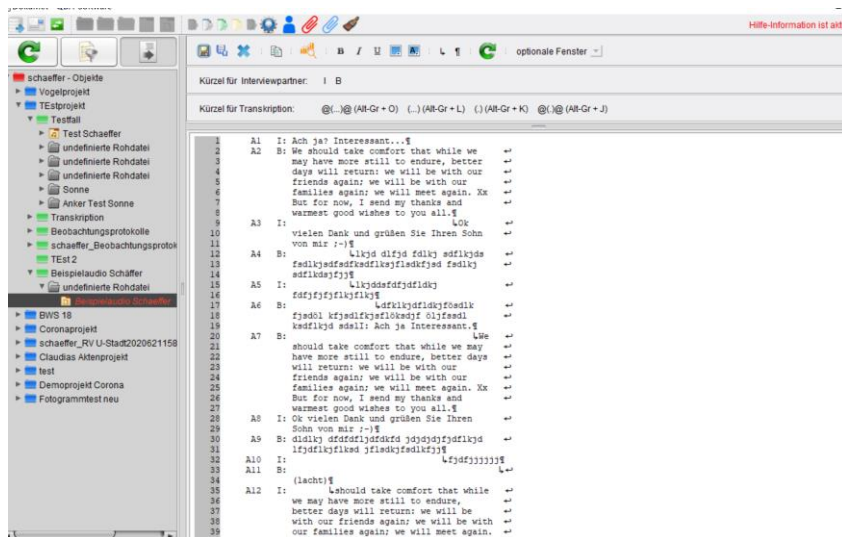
Hilfe-Information ist akt

optionale Fenster

schaeffer - Objekte
Vogelprojekt
TEstprojekt
Testfall
Test Schaeffer
undefinierte Rohdatei
undefinierte Rohdatei
undefinierte Rohdatei
Sonne
Anker Test Sonne
Transkription
Beobachtungsprotokolle
schaeffer_Beobachtungsprotok
TEst 2
Beispielaudio Schäffer
undefinierte Rohdatei
Beispielaudio Schaeffer
BWS 18
Coronaprojekt
schaeffer_RV U-Stadt2020621158
Claudias Aktenprojekt
test
Demoprojekt Corona
Fotogrammtest neu

Kürzel für Interviewpartner: I B

Kürzel für Transkription: @(...)@ (Alt-Gr + O) (...) (Alt-Gr + L) (.) (Alt-Gr + K) @(.)@ (Alt-Gr + J)

1 A1 I: Ach ja? Interessant...¶
2 A2 B: We should take comfort that while we
3 may have more still to endure, better
4 days will return: we will be with our
5 friends again; we will be with our
6 families again; we will meet again. Xx
7 But for now, I send my thanks and
8 warmest good wishes to you all.¶
9 A3 I: Ok
10 vielen Dank und grüßen Sie Ihren Sohn
11 von mir ;-)¶
12 A4 B: lkjd dlfjd fdlkj sdflkjds
13 fsdlkjsdfsdfksdflksjflsdkfjsd fsdlkj
14 sdflkdsjfjj¶
15 A5 I: lkjddsfdfjdfldkj
16 fdfjfjfjflkjflkj¶
17 A6 B: dfklkjdfldkjföadlk
18 fjsdöl kfjsdlfkjsflöksdjf öljfssdl
19 ksdflkjd sdslI: Ach ja Interessant.¶
20 A7 B: We
21 should take comfort that while we may
22 have more still to endure, better days
23 will return: we will be with our
24 friends again; we will be with our
25 families again; we will meet again. Xx
26 But for now, I send my thanks and
27 warmest good wishes to you all.¶
28 A8 I: Ok vielen Dank und grüßen Sie Ihren
29 Sohn von mir ;-)¶
30 A9 B: dldlkj dfdfdfljdfdkfd jdjdjdjfjdflkjd
31 lfjdflkjflksd jflsdkjfsdlkfjj¶
32 A10 I: fjdfjjjjj¶
33 A11 B:
34 (lacht)¶
35 A12 I: should take comfort that while
36 we may have more still to endure,
37 better days will return: we will be
38 with our friends again; we will be with
39 our families again; we will meet again.